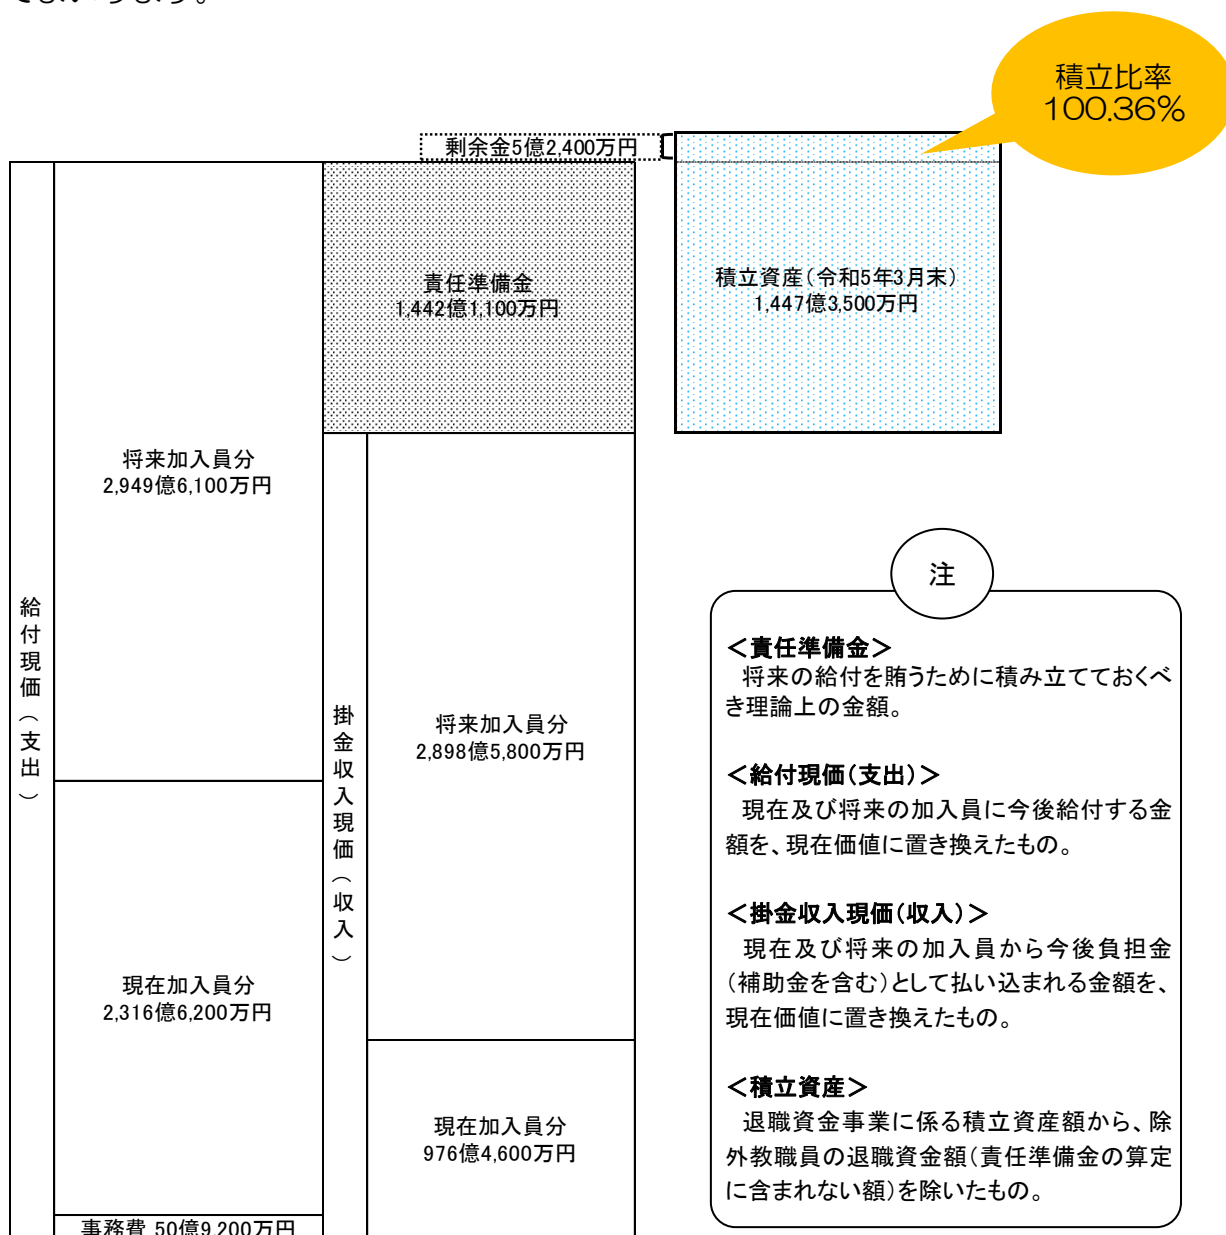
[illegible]

積立比率
100.36%

剰余金5億2,400万円

責任準備金
1,442億1,100万円

積立資産（令和5年3月末）
1,447億3,500万円

給付現価（支出）

将来加入員分
2,949億6,100万円

現在加入員分
2,316億6,200万円

事務費 50億9,200万円

掛金収入現価（収入）

将来加入員分
2,898億5,800万円

現在加入員分
976億4,600万円

注

＜責任準備金＞
将来の給付を賄うために積み立てておくべき理論上の金額。

＜給付現価（支出）＞
現在及び将来の加入員に今後給付する金額を、現在価値に置き換えたもの。

＜掛金収入現価（収入）＞
現在及び将来の加入員から今後負担金（補助金を含む）として払い込まれる金額を、現在価値に置き換えたもの。

＜積立資産＞
退職資金事業に係る積立資産額から、除外教職員の退職資金額（責任準備金の算定に含まれない額）を除いたもの。